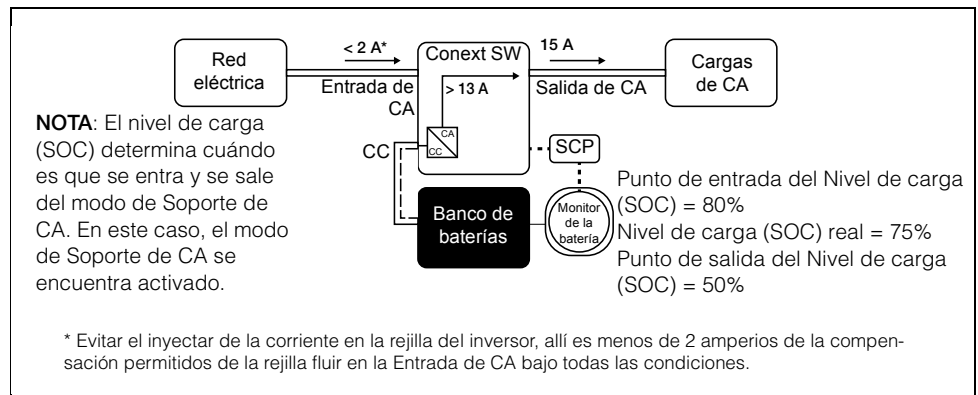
Red eléctrica

< 2 A*

Entrada de CA

Conext SW

> 13 A

CA

CC

15 A

Salida de CA

Cargas de CA

NOTA: El nivel de carga (SOC) determina cuándo es que se entra y se sale del modo de Soporte de CA. En este caso, el modo de Soporte de CA se encuentra activado.

CC

SCP

Banco de baterías

Monitor de la batería

Punto de entrada del Nivel de carga (SOC) = 80%
Nivel de carga (SOC) real = 75%
Punto de salida del Nivel de carga (SOC) = 50%

* Evitar el inyectar de la corriente en la rejilla del inversor, allí es menos de 2 amperios de la compensación permitidos de la rejilla fluir en la Entrada de CA bajo todas las condiciones.